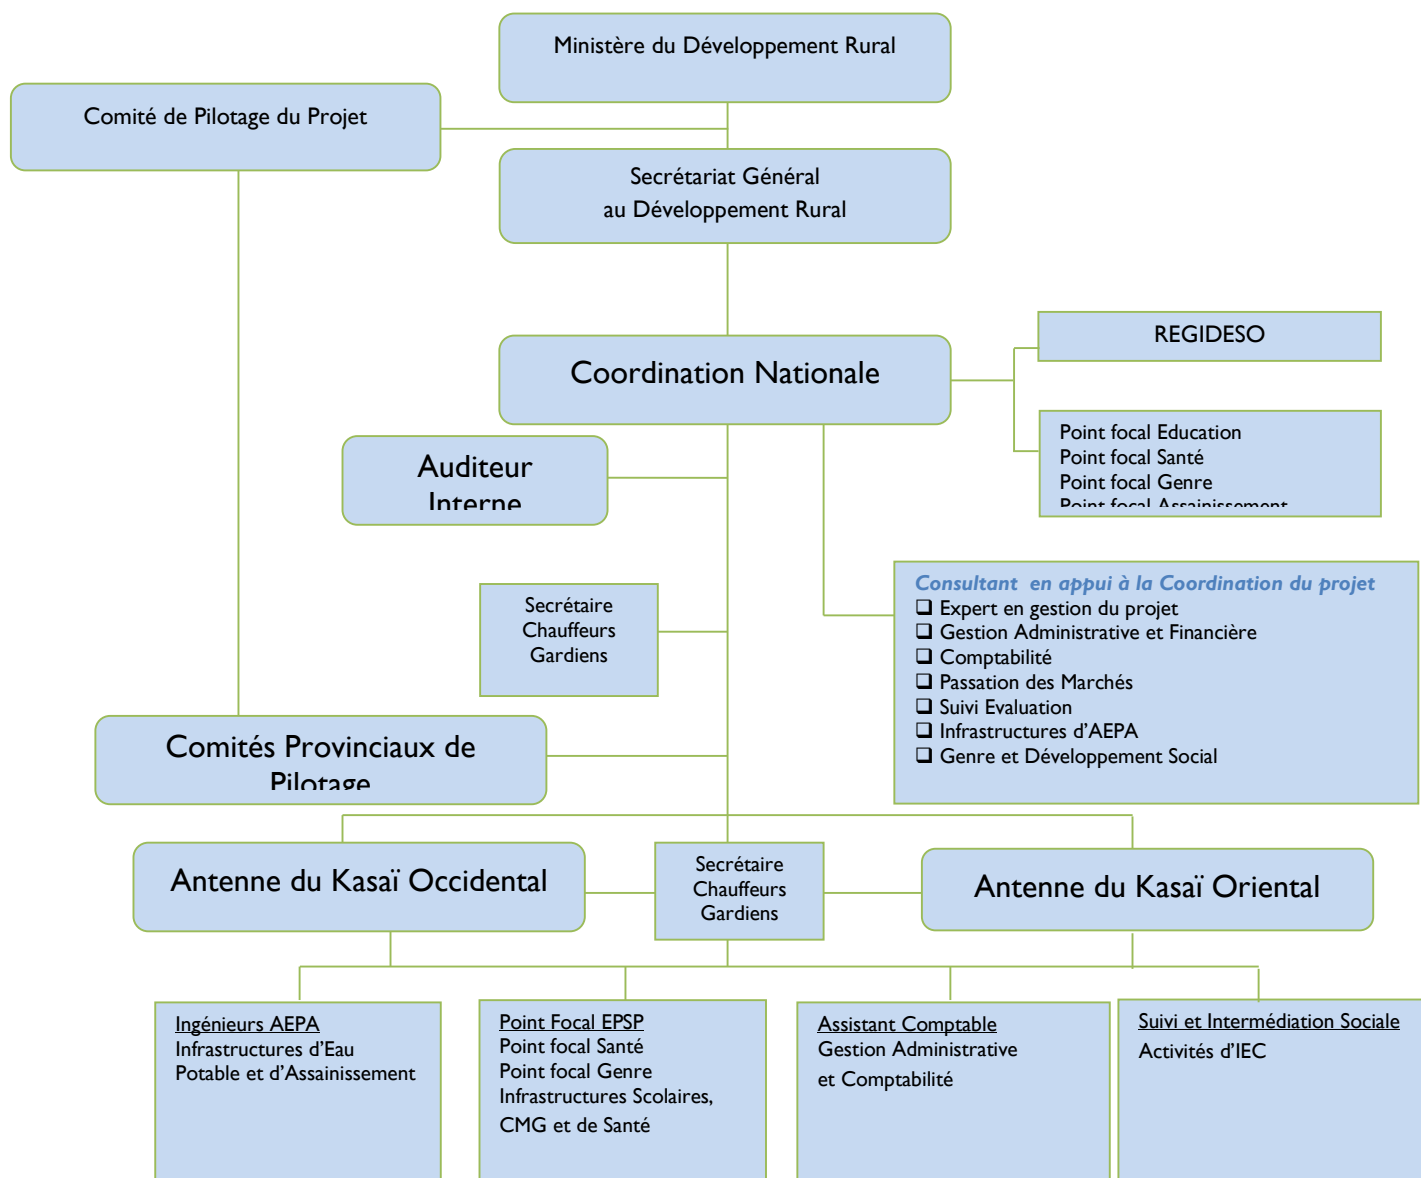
Ministère du Développement Rural

Comité de Pilotage du Projet

Secrétariat Général au Développement Rural

Coordination Nationale

REGIDESO

Point focal Education
Point focal Santé
Point focal Genre
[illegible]

Auditeur Interne

Consultant en appui à la Coordination du projet
❑ Expert en gestion du projet
❑ Gestion Administrative et Financière
❑ Comptabilité
❑ Passation des Marchés
❑ Suivi Evaluation
❑ Infrastructures d'AEPA
❑ Genre et Développement Social

Secrétaire
Chauffeurs
Gardiens

Comités Provinciaux de Pilotage

Antenne du Kasaï Occidental

Secrétaire
Chauffeurs
Gardiens

Antenne du Kasaï Oriental

Ingénieurs AEPA
Infrastructures d'Eau Potable et d'Assainissement

Point Focal EPSP
Point focal Santé
Point focal Genre
Infrastructures Scolaires, CMG et de Santé

Assistant Comptable
Gestion Administrative et Comptabilité

Suivi et Intermédiation Sociale
Activités d'IEC